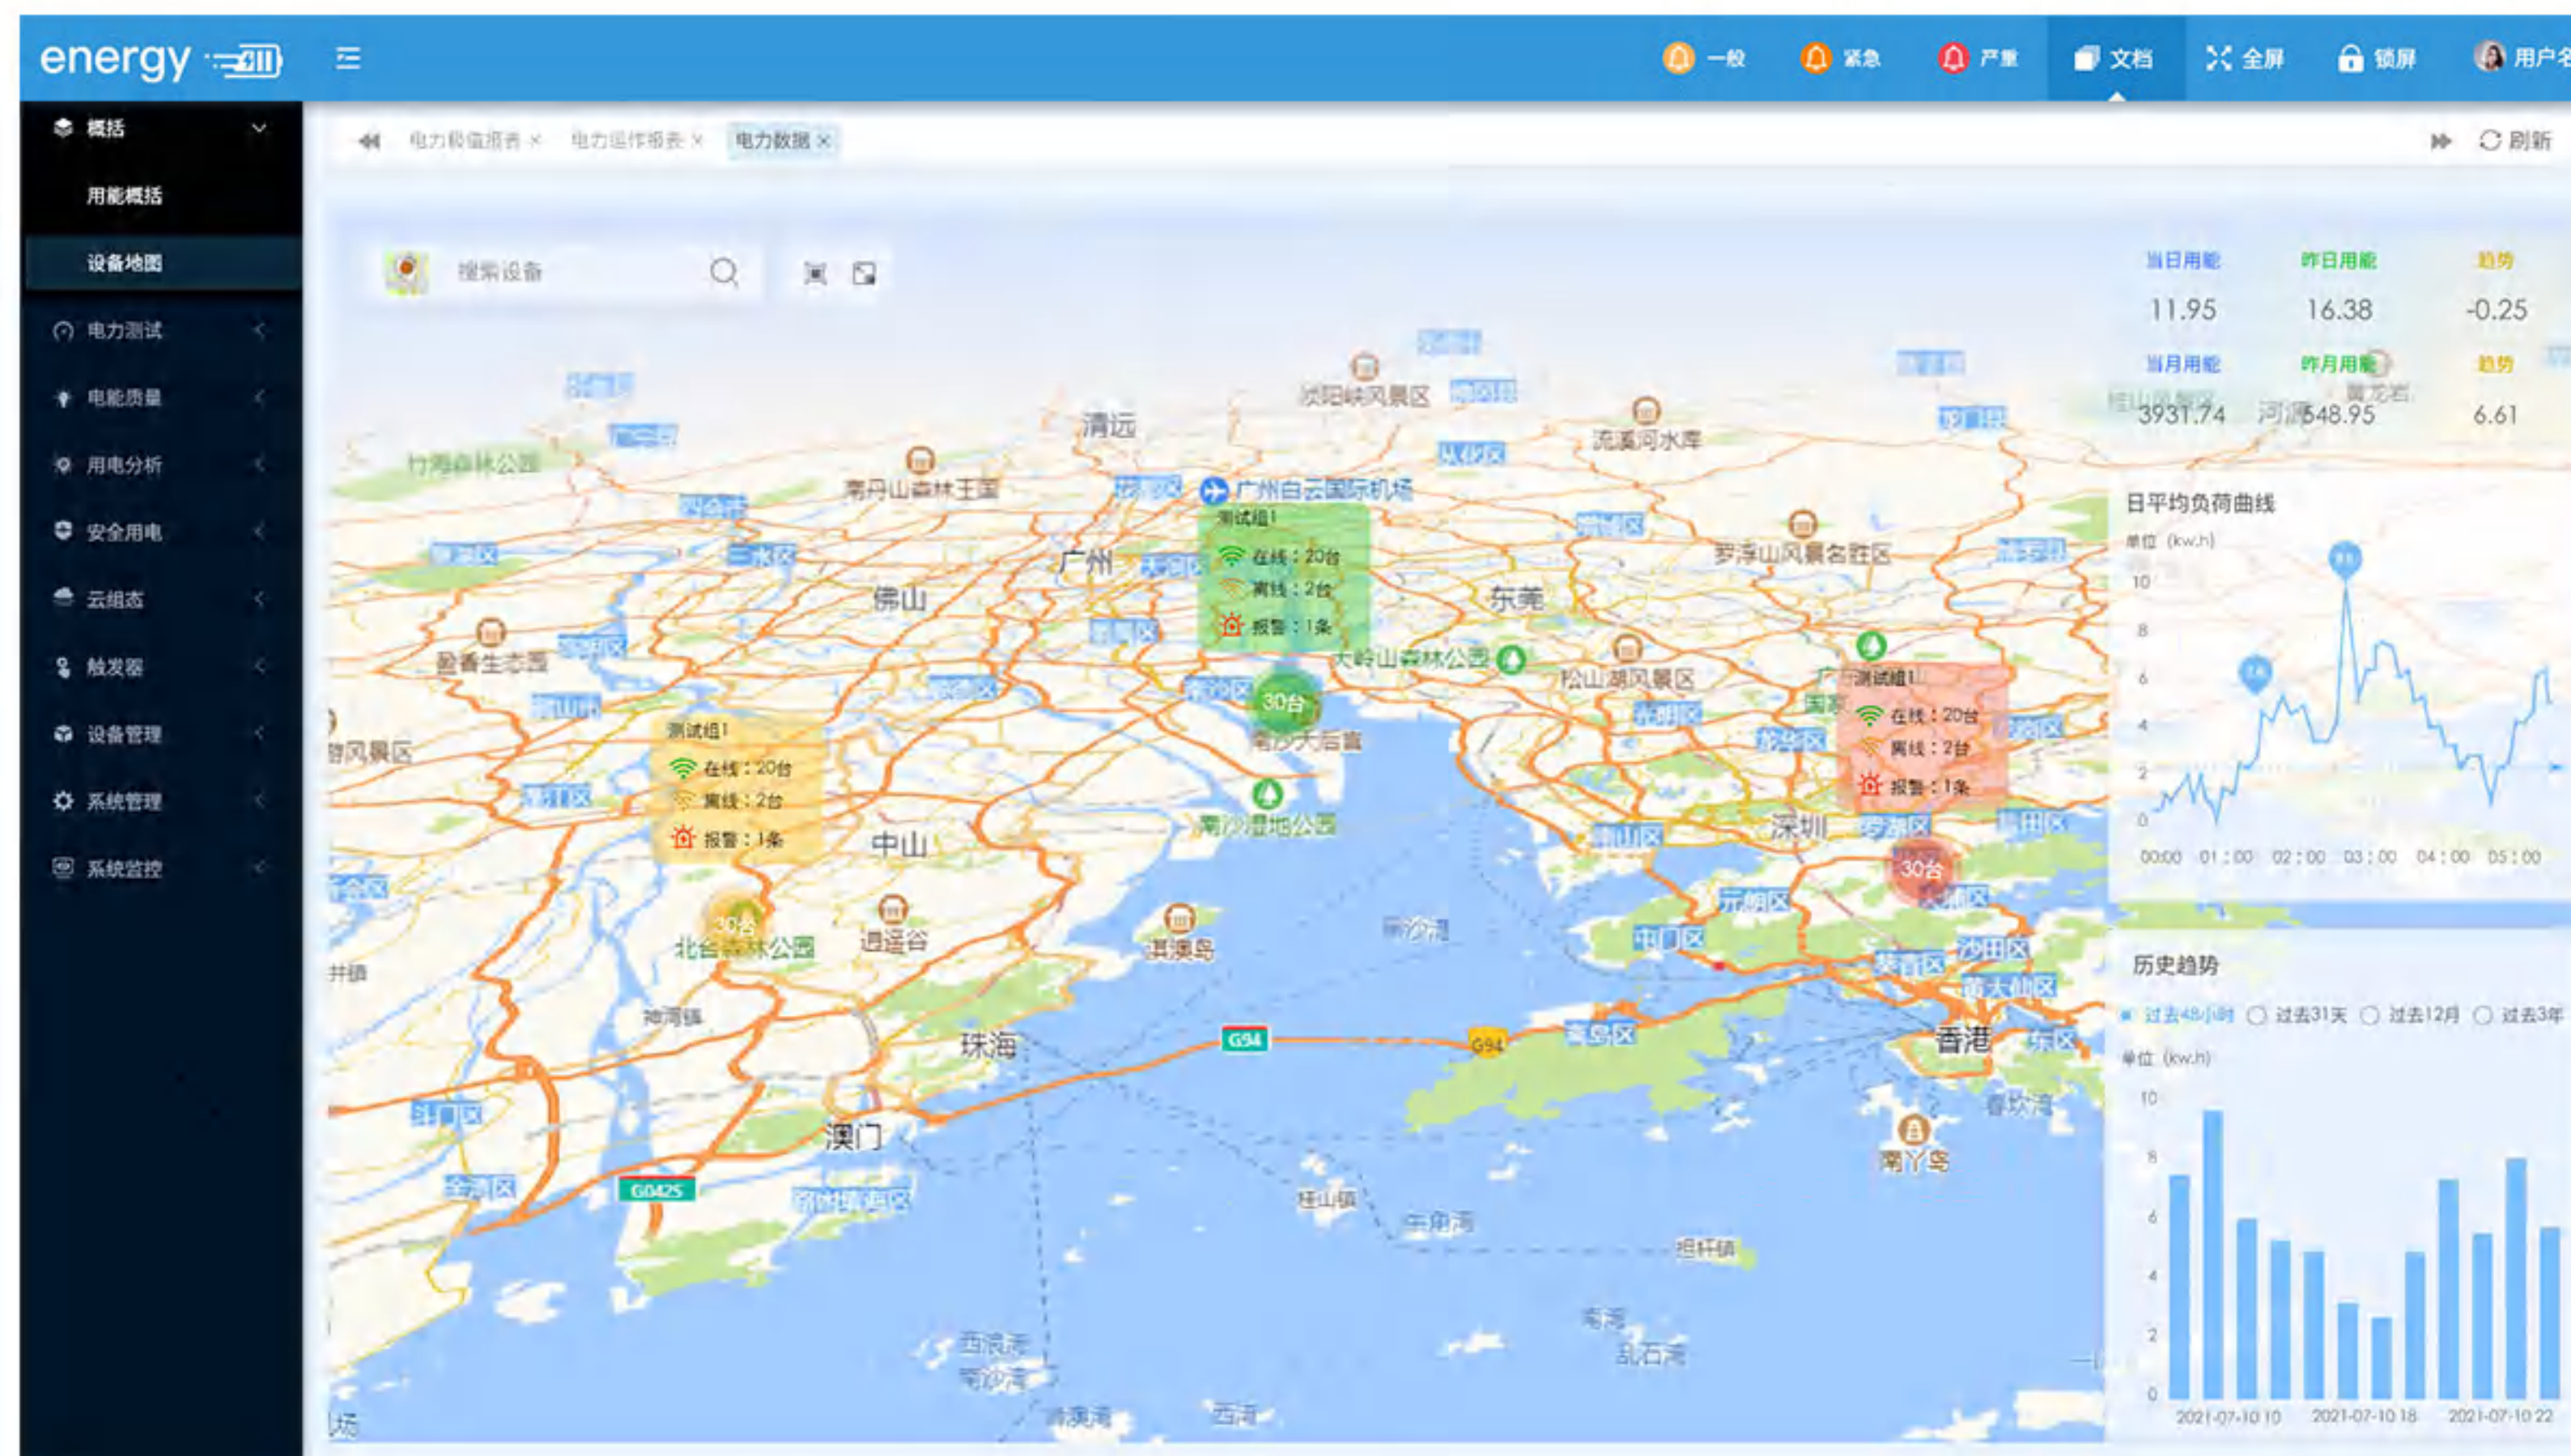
energy

一般 紧急 严重 文档 全屏 锁屏 用户名

概括
用能概括
设备地图
电力测试
电能质量
用电分析
安全用电
云组态
触发器
设备管理
系统管理
系统监控

电力极值报表 × 电力运行报表 × 电力数据 ×
刷新

搜索设备

| 当日用能 | 昨日用能 | 趋势 |
|---|---|---|
| 11.95 | 16.38 | -0.25 |
| 当月用能 | 昨月用能 | 趋势 |
| 3931.74 | 3648.95 | 6.61 |

清远 广州白云国际机场 佛山 广州 东莞 深圳 中山 珠海 澳门 香港 流溪河水库 罗浮山风景名胜区 松山湖风景区 南丹山森林王国 竹海森林公园 大岭山森林公园 南沙湿地公园 北台森林公园 逍遥谷 淇澳岛 南丫岛 南沙天后宫 皆香生态园 G94 G0425

测试组1
在线：20台
离线：2台
报警：1条
30台

测试组1
在线：20台
离线：2台
报警：1条
30台

测试组1
在线：20台
离线：2台
报警：1条
30台

日平均负荷曲线
单位 (kw.h)
10 8 6 4 2 0
00:00 01:00 02:00 03:00 04:00 05:00

历史趋势
过去48小时 过去31天 过去12月 过去3年
单位 (kw.h)
10 8 6 4 2 0
2021-07-10 10 2021-07-10 18 2021-07-10 22